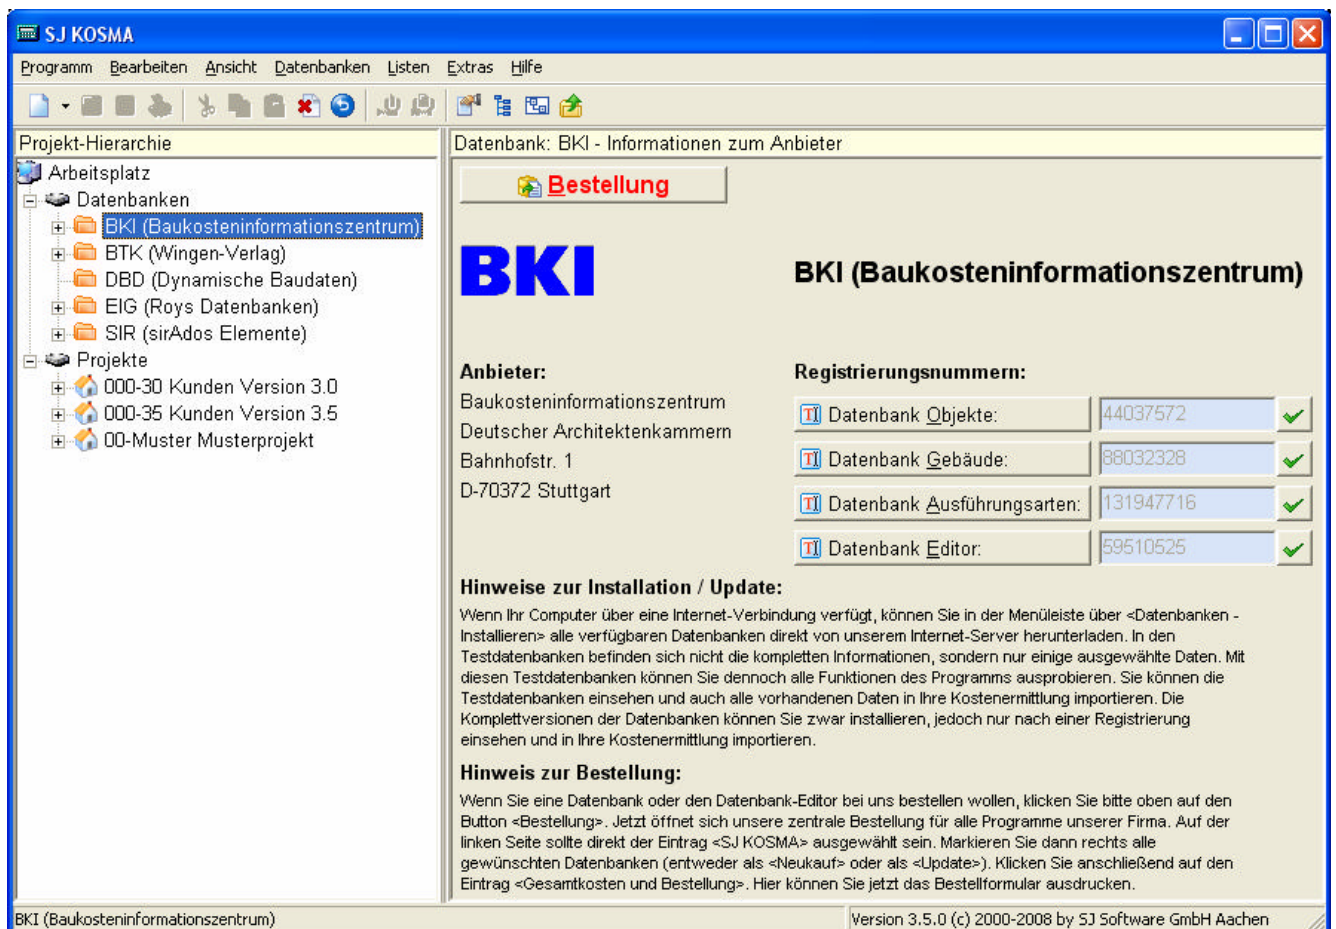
SJ KOSMA

Programm Bearbeiten Ansicht Datenbanken Listen Extras Hilfe

Projekt-Hierarchie

Arbeitsplatz
Datenbanken
BKI (Baukosteninformationszentrum)
BTK (Wingen-Verlag)
DBD (Dynamische Baudaten)
EIG (Roys Datenbanken)
SIR (sirAdos Elemente)
Projekte
000-30 Kunden Version 3.0
000-35 Kunden Version 3.5
00-Muster Musterprojekt

Datenbank: BKI - Informationen zum Anbieter

Bestellung

BKI

BKI (Baukosteninformationszentrum)

Anbieter:
Baukosteninformationszentrum
Deutscher Architektenkammern
Bahnhofstr. 1
D-70372 Stuttgart

Registrierungsnummern:

| | |
|---|---|
| Datenbank Objekte: | 44037572 |
| Datenbank Gebäude: | 88032328 |
| Datenbank Ausführungsarten: | 131947716 |
| Datenbank Editor: | 59510525 |

Hinweise zur Installation / Update:

Wenn Ihr Computer über eine Internet-Verbindung verfügt, können Sie in der Menüleiste über <Datenbanken - Installieren> alle verfügbaren Datenbanken direkt von unserem Internet-Server herunterladen. In den Testdatenbanken befinden sich nicht die kompletten Informationen, sondern nur einige ausgewählte Daten. Mit diesen Testdatenbanken können Sie dennoch alle Funktionen des Programms ausprobieren. Sie können die Testdatenbanken einsehen und auch alle vorhandenen Daten in Ihre Kostenermittlung importieren. Die Komplettversionen der Datenbanken können Sie zwar installieren, jedoch nur nach einer Registrierung einsehen und in Ihre Kostenermittlung importieren.

Hinweis zur Bestellung:

Wenn Sie eine Datenbank oder den Datenbank-Editor bei uns bestellen wollen, klicken Sie bitte oben auf den Button <Bestellung>. Jetzt öffnet sich unsere zentrale Bestellung für alle Programme unserer Firma. Auf der linken Seite sollte direkt der Eintrag <SJ KOSMA> ausgewählt sein. Markieren Sie dann rechts alle gewünschten Datenbanken (entweder als <Neukauf> oder als <Update>). Klicken Sie anschließend auf den Eintrag <Gesamtkosten und Bestellung>. Hier können Sie jetzt das Bestellformular ausdrucken.

BKI (Baukosteninformationszentrum)
Version 3.5.0 (c) 2000-2008 by SJ Software GmbH Aachen